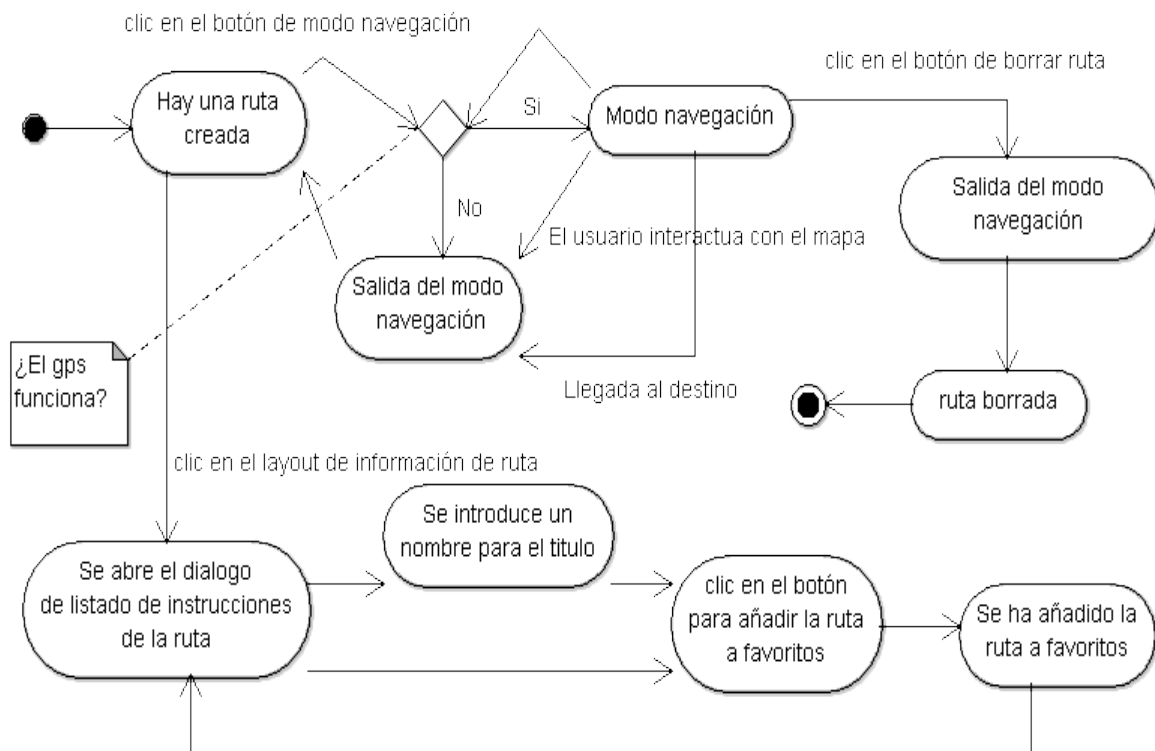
clic en el botón de modo navegación

Hay una ruta creada

Si

Modo navegación

clic en el botón de borrar ruta

Salida del modo navegación

No

El usuario interactua con el mapa

Salida del modo navegación

¿El gps funciona?

Llegada al destino

ruta borrada

clic en el layout de información de ruta

Se introduce un nombre para el titulo

Se abre el dialogo de listado de instrucciones de la ruta

clic en el botón para añadir la ruta a favoritos

Se ha añadido la ruta a favoritos